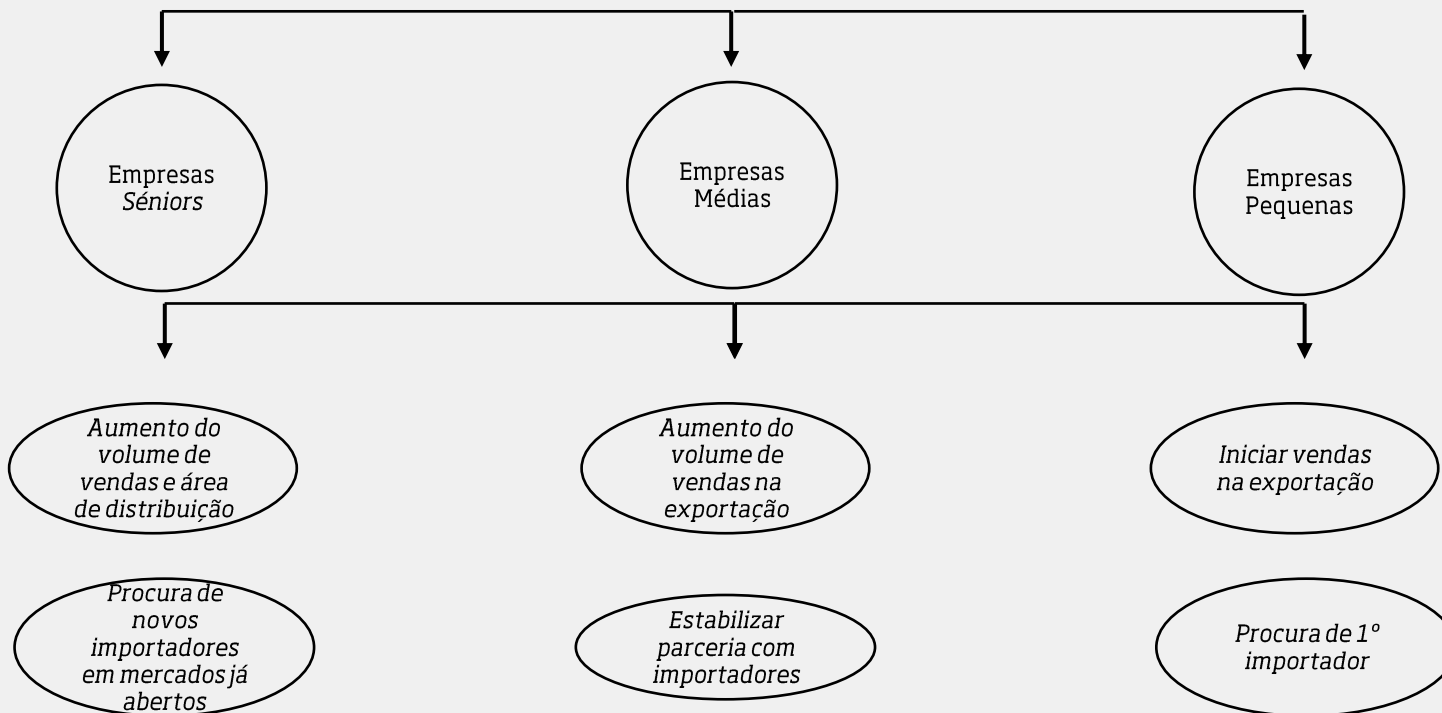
Empresas *Séniors*

Empresas Médias

Empresas Pequenas

*Aumento do volume de vendas e área de distribuição*

*Aumento do volume de vendas na exportação*

*Iniciar vendas na exportação*

*Procura de novos importadores em mercados já abertos*

*Estabilizar parceria com importadores*

*Procura de 1º importador*